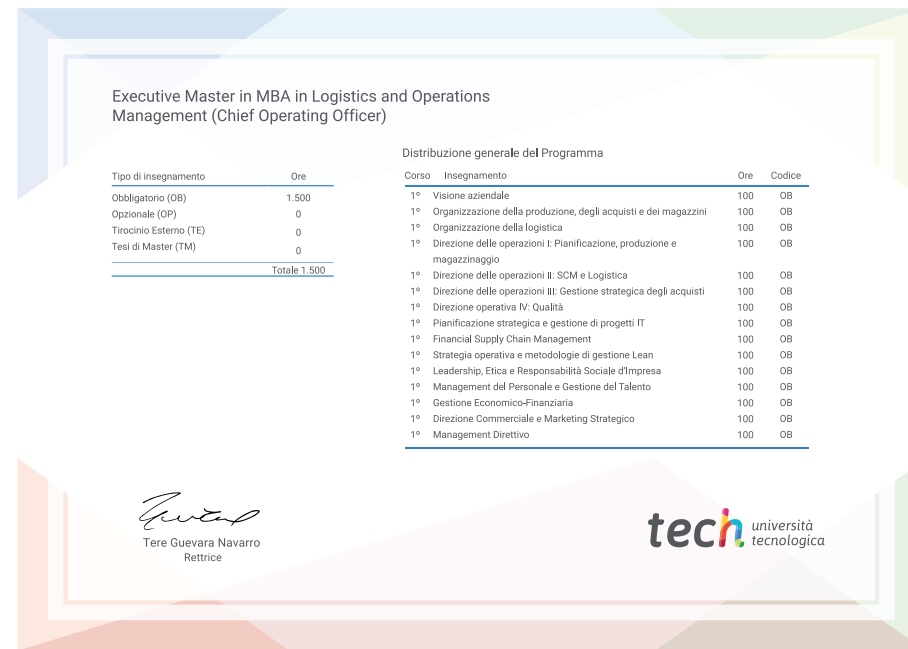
Executive Master in MBA in Logistics and Operations Management (Chief Operating Officer)

| Tipo di insegnamento | Ore |
|---|---|
| Obbligatorio (OB) | 1.500 |
| Opzionale (OP) | 0 |
| Tirocinio Esterno (TE) | 0 |
| Tesi di Master (TM) | 0 |
| | Totale 1.500 |

Distribuzione generale del Programma

| Corso | Insegnamento | Ore | Codice |
|---|---|---|---|
| 1º | Visione aziendale | 100 | OB |
| 1º | Organizzazione della produzione, degli acquisti e dei magazzini | 100 | OB |
| 1º | Organizzazione della logistica | 100 | OB |
| 1º | Direzione delle operazioni I: Pianificazione, produzione e magazzinaggio | 100 | OB |
| 1º | Direzione delle operazioni II: SCM e Logistica | 100 | OB |
| 1º | Direzione delle operazioni III: Gestione strategica degli acquisti | 100 | OB |
| 1º | Direzione operativa IV: Qualità | 100 | OB |
| 1º | Pianificazione strategica e gestione di progetti IT | 100 | OB |
| 1º | Financial Supply Chain Management | 100 | OB |
| 1º | Strategia operativa e metodologie di gestione Lean | 100 | OB |
| 1º | Leadership, Etica e Responsabilità Sociale d'Impresa | 100 | OB |
| 1º | Management del Personale e Gestione del Talento | 100 | OB |
| 1º | Gestione Economico-Finanziaria | 100 | OB |
| 1º | Direzione Commerciale e Marketing Strategico | 100 | OB |
| 1º | Management Direttivo | 100 | OB |

Tere Guevara Navarro
Rettrice

tech università tecnologica